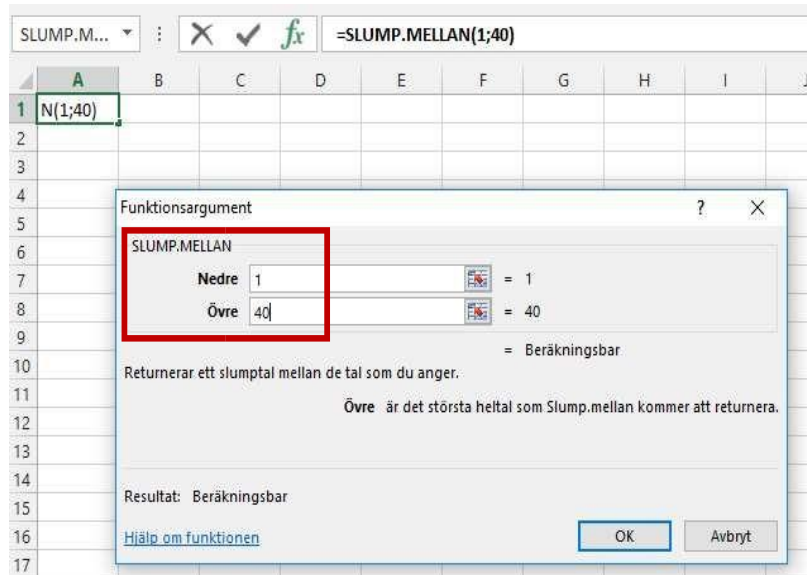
SLUMP.M... ▾ ⋮ ✕ ✓ $f_x$ =SLUMP.MELLAN(1;40)

| | A | B | C | D | E | F | G | H | I | J |
|---|---|---|---|---|---|---|---|---|---|---|
| 1 | N(1;40) | | | | | | | | | |
| 2 | | | | | | | | | | |
| 3 | | | | | | | | | | |
| 4 | | | | | | | | | | |
| 5 | | | | | | | | | | |
| 6 | | | | | | | | | | |
| 7 | | | | | | | | | | |
| 8 | | | | | | | | | | |
| 9 | | | | | | | | | | |
| 10 | | | | | | | | | | |
| 11 | | | | | | | | | | |
| 12 | | | | | | | | | | |
| 13 | | | | | | | | | | |
| 14 | | | | | | | | | | |
| 15 | | | | | | | | | | |
| 16 | | | | | | | | | | |
| 17 | | | | | | | | | | |

Funktionsargument ? ✕

SLUMP.MELLAN

Nedre 1 = 1

Övre 40 = 40

= Beräkningsbar

Returnerar ett slumptal mellan de tal som du anger.

Övre är det största heltal som Slump.mellan kommer att returnera.

Resultat: Beräkningsbar

Hjälp om funktionen

OK Avbryt